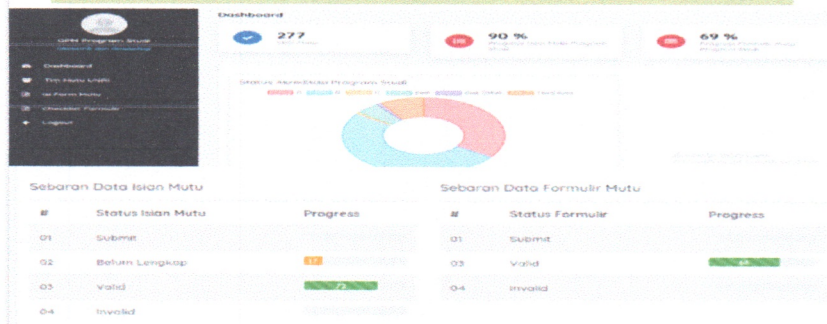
GPM Program Studi
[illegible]

Dashboard
Tim Kaju Unit
Isi Form Mutu
Checklist Formulir
Logout

Dashboard

277
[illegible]

90 %
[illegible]

69 %
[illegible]

Status Akreditasi Program Studi
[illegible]

Sebaran Data Isian Mutu

| # | Status Isian Mutu | Progress |
|---|---|---|
| 01 | Submit | |
| 02 | Belum Lengkap | 17 |
| 03 | Valid | 72 |
| 04 | Invalid | |

Sebaran Data Formulir Mutu

| # | Status Formulir | Progress |
|---|---|---|
| 01 | Submit | |
| 03 | Valid | 69 |
| 04 | Invalid | |